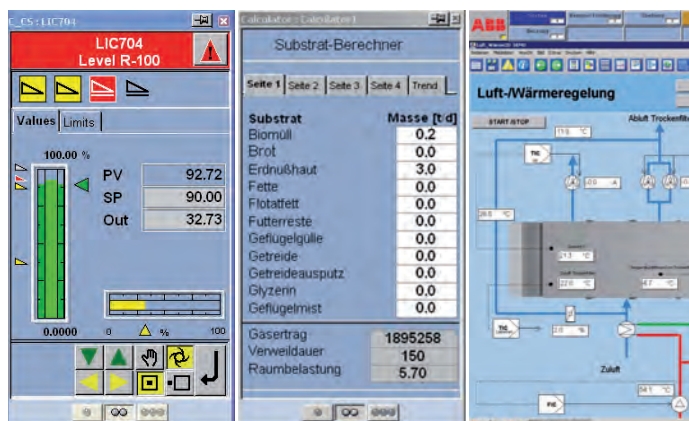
C_CS:LIC704

LIC704
Level R-100

Values | Limits

100.00 %

PV 92.72
SP 90.00
Out 32.73

0.0000
0 %
100

Calculator:Calculator1

Substrat-Berechner

Seite 1 | Seite 2 | Seite 3 | Seite 4 | Trend

| Substrat | Masse [t/d] |
|---|---|
| Biomüll | 0.2 |
| Brot | 0.0 |
| Erdnußhaut | 3.0 |
| Fette | 0.0 |
| Flotatfett | 0.0 |
| Futterreste | 0.0 |
| Geflügelgülle | 0.0 |
| Getreide | 0.0 |
| Getreideausputz | 0.0 |
| Glyzerin | 0.0 |
| Geflügelmist | 0.0 |

| Gasertrag | 1895258 |
|---|---|
| Verweildauer | 150 |
| Raumbelastung | 5.70 |

ABB

Luft-/Wärmeregelung

START/STOP

Abluft Trockenfeld

Zuluft

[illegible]